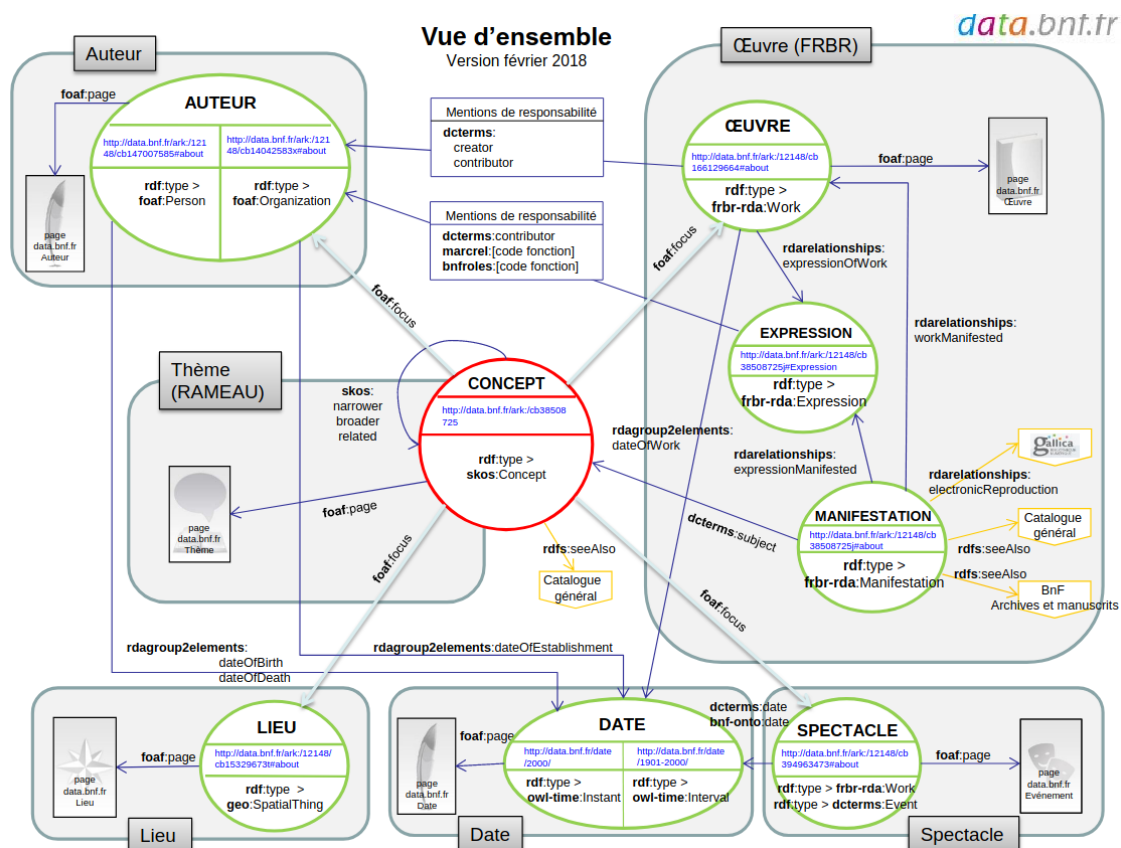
data.bnf.fr

Vue d'ensemble
Version février 2018

Auteur

AUTEUR
http://data.bnf.fr/ark:/12148/cb147007585#about
rdf:type > foaf:Person
http://data.bnf.fr/ark:/12148/cb14042583x#about
rdf:type > foaf:Organization

foaf:page
page data.bnf.fr Auteur

Mentions de responsabilité
dcterms: creator contributor

Mentions de responsabilité
dcterms:contributor
marcrel:[code fonction]
bnfroles:[code fonction]

Œuvre (FRBR)

ŒUVRE
http://data.bnf.fr/ark:/12148/cb166129664#about
rdf:type > frbr-rda:Work

foaf:page
page data.bnf.fr Œuvre

rdarelationships: expressionOfWork

EXPRESSION
http://data.bnf.fr/ark:/12148/cb38508725j#Expression
rdf:type > frbr-rda:Expression

rdarelationships: workManifested

rdarelationships: expressionManifested

rdarelationships: electronicReproduction

Gallica

MANIFESTATION
http://data.bnf.fr/ark:/12148/cb38508725j#about
rdf:type > frbr-rda:Manifestation

rdfs:seeAlso
Catalogue général
rdfs:seeAlso
BnF Archives et manuscrits

Thème (RAMEAU)

skos: narrower broader related

CONCEPT
http://data.bnf.fr/ark:/cb38508725
rdf:type > skos:Concept

foaf:focus
foaf:focus
foaf:page
page data.bnf.fr Thème

rdagroup2elements: dateOfWork

dcterms:subject

rdfs:seeAlso
Catalogue général

foaf:focus
foaf:focus

rdagroup2elements: dateOfBirth dateOfDeath
rdagroup2elements:dateOfEstablishment

LIEU
http://data.bnf.fr/ark:/12148/cb15329673t#about
rdf:type > geo:SpatialThing
foaf:page
page data.bnf.fr Lieu
Lieu

DATE
http://data.bnf.fr/date/2000/
rdf:type > owl-time:Instant
http://data.bnf.fr/date/1901-2000/
rdf:type > owl-time:Interval
foaf:page
page data.bnf.fr Date
Date

dcterms:date
bnf-onto:date

SPECTACLE
http://data.bnf.fr/ark:/12148/cb394963473#about
rdf:type > frbr-rda:Work
rdf:type > dcterms:Event
foaf:page
page data.bnf.fr Evénement
Spectacle